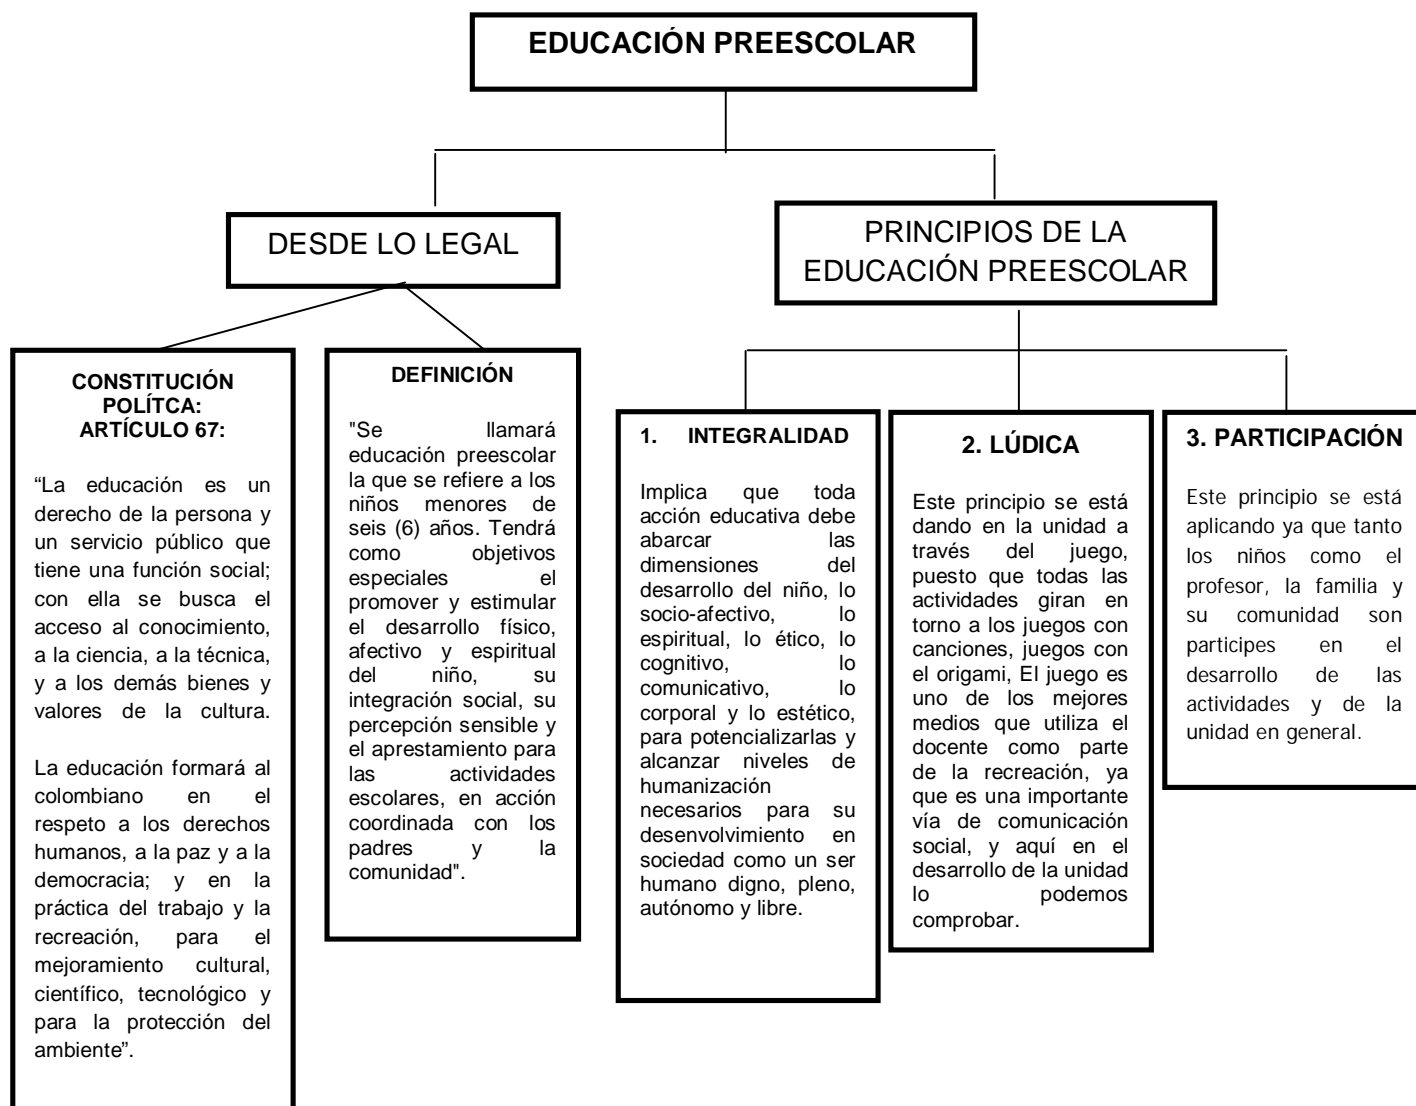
EDUCACIÓN PREESCOLAR

DESDE LO LEGAL

PRINCIPIOS DE LA EDUCACIÓN PREESCOLAR

CONSTITUCIÓN POLÍTCA: ARTÍCULO 67:

“La educación es un derecho de la persona y un servicio público que tiene una función social; con ella se busca el acceso al conocimiento, a la ciencia, a la técnica, y a los demás bienes y valores de la cultura.

La educación formará al colombiano en el respeto a los derechos humanos, a la paz y a la democracia; y en la práctica del trabajo y la recreación, para el mejoramiento cultural, científico, tecnológico y para la protección del ambiente”.

DEFINICIÓN

"Se llamará educación preescolar la que se refiere a los niños menores de seis (6) años. Tendrá como objetivos especiales el promover y estimular el desarrollo físico, afectivo y espiritual del niño, su integración social, su percepción sensible y el aprestamiento para las actividades escolares, en acción coordinada con los padres y la comunidad".

1. INTEGRALIDAD

Implica que toda acción educativa debe abarcar las dimensiones del desarrollo del niño, lo socio-afectivo, lo espiritual, lo ético, lo cognitivo, lo comunicativo, lo corporal y lo estético, para potencializarlas y alcanzar niveles de humanización necesarios para su desenvolvimiento en sociedad como un ser humano digno, pleno, autónomo y libre.

2. LÚDICA

Este principio se está dando en la unidad a través del juego, puesto que todas las actividades giran en torno a los juegos con canciones, juegos con el origami, El juego es uno de los mejores medios que utiliza el docente como parte de la recreación, ya que es una importante vía de comunicación social, y aquí en el desarrollo de la unidad lo podemos comprobar.

3. PARTICIPACIÓN

Este principio se está aplicando ya que tanto los niños como el profesor, la familia y su comunidad son participes en el desarrollo de las actividades y de la unidad en general.